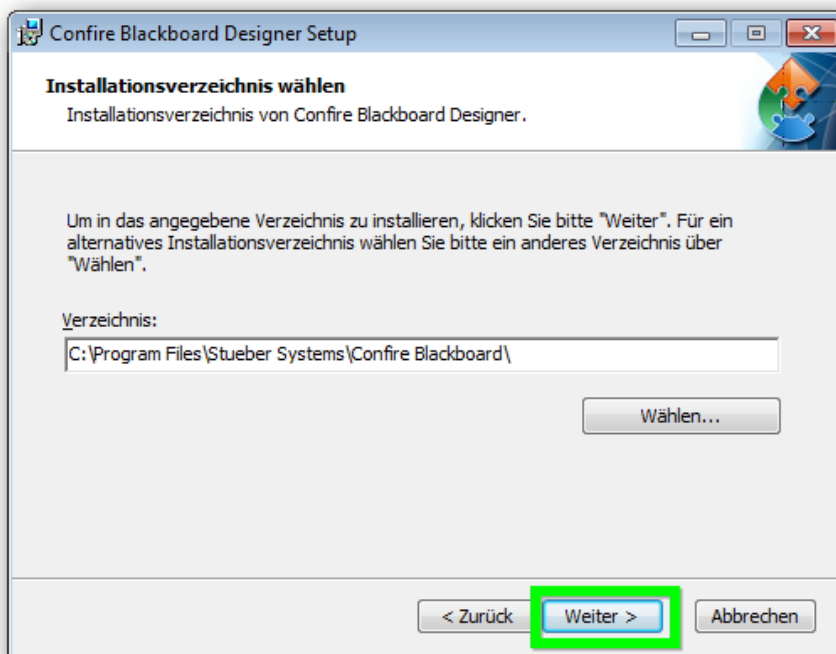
Confire Blackboard Designer Setup

Installationsverzeichnis wählen
Installationsverzeichnis von Confire Blackboard Designer.

Um in das angegebene Verzeichnis zu installieren, klicken Sie bitte "Weiter". Für ein alternatives Installationsverzeichnis wählen Sie bitte ein anderes Verzeichnis über "Wählen".

Verzeichnis:
C:\Program Files\Stueber Systems\Confire Blackboard\

Wählen...

< Zurück
Weiter >
Abbrechen